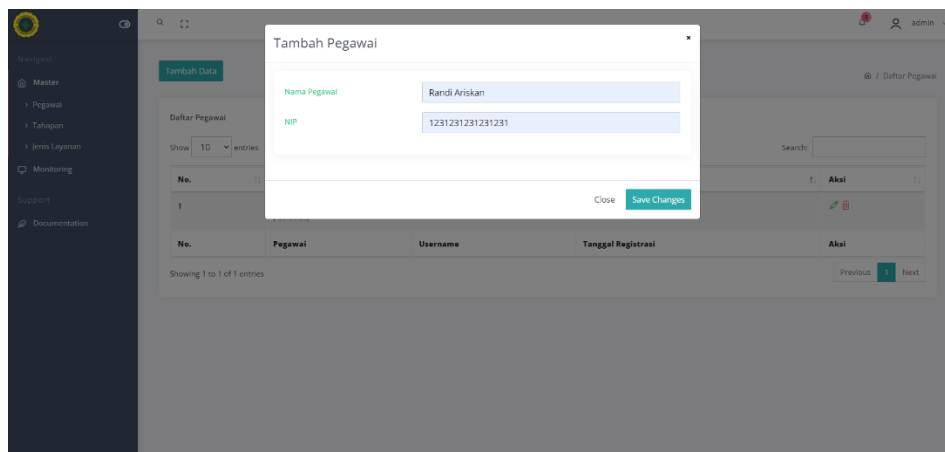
Navigasi
Master
› Pegawai
› Tahapan
› Jenis Layanan
Monitoring
Support
Documentation

admin

Tambah Data
Daftar Pegawai
Show 10 entries
Search:

| No. | Pegawai | Username | Tanggal Registrasi | Aksi |
|---|---|---|---|---|
| 1 | | | | |
| No. | Pegawai | Username | Tanggal Registrasi | Aksi |

Showing 1 to 1 of 1 entries
Previous 1 Next

/ Daftar Pegawai

Tambah Pegawai
×
Nama Pegawai Randi Ariskan
NIP 1231231231231231
Close Save Changes